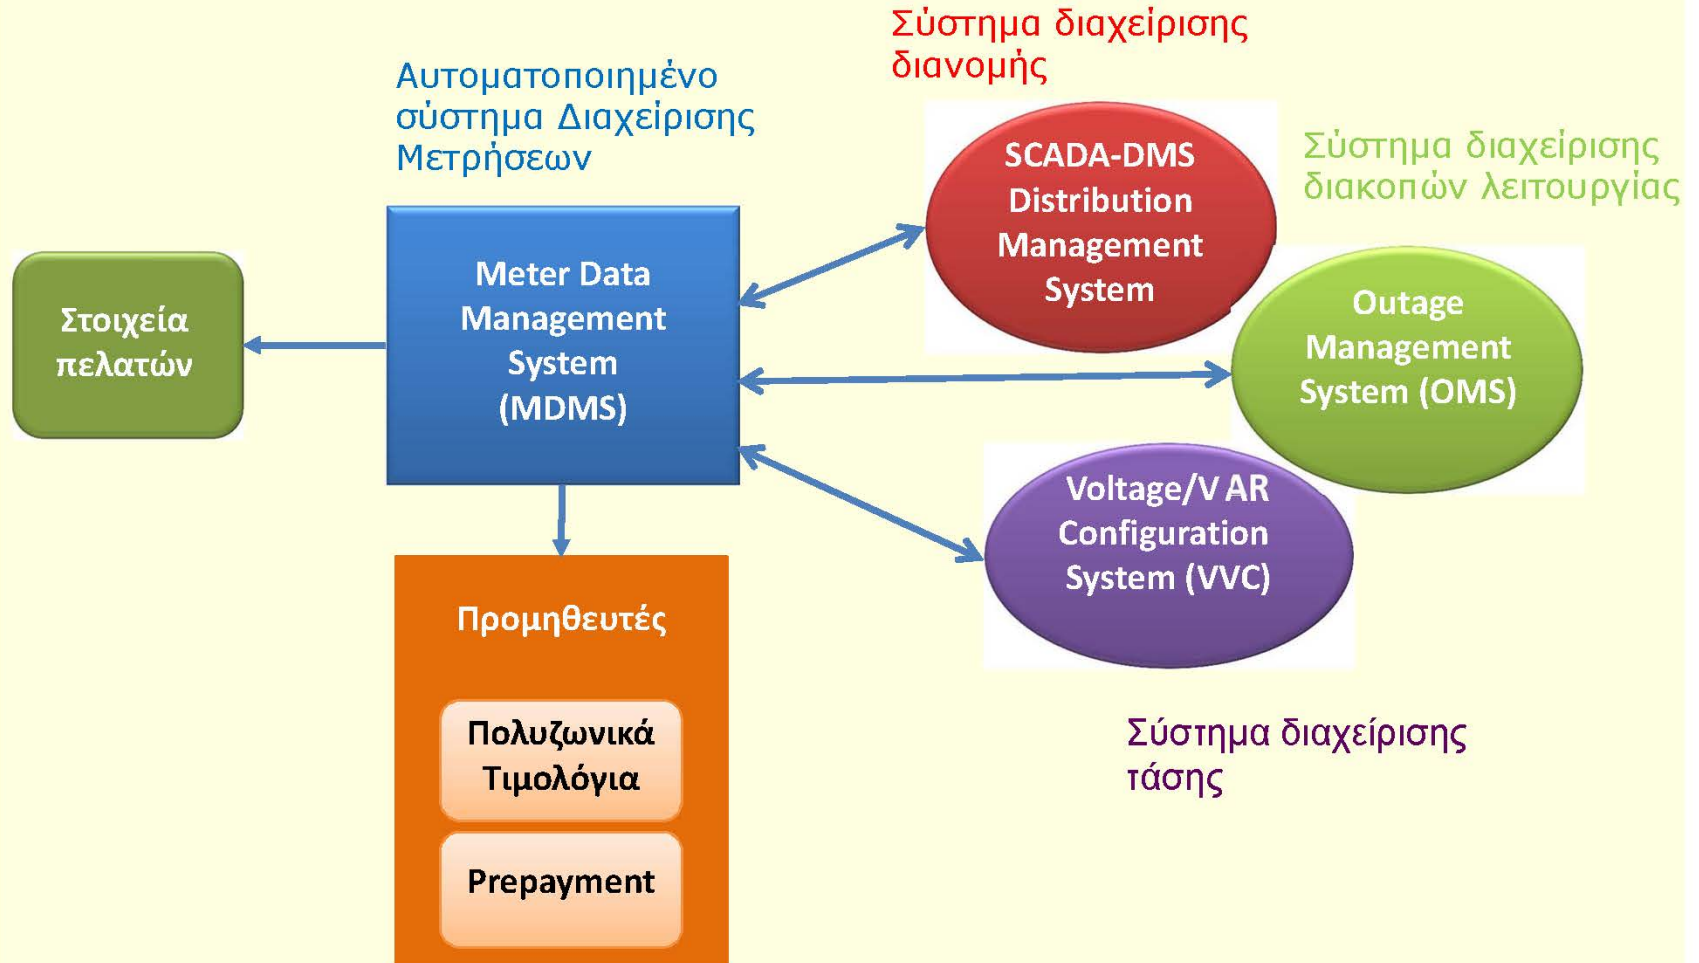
Σύστημα διαχείρισης διανομής

Αυτοματοποιημένο σύστημα Διαχείρισης Μετρήσεων

SCADA-DMS Distribution Management System

Σύστημα διαχείρισης διακοπών λειτουργίας

Στοιχεία πελατών

Meter Data Management System (MDMS)

Outage Management System (OMS)

Voltage/V AR Configuration System (VVC)

Προμηθευτές

Πολυζωνικά Τιμολόγια

Prepayment

Σύστημα διαχείρισης τάσης